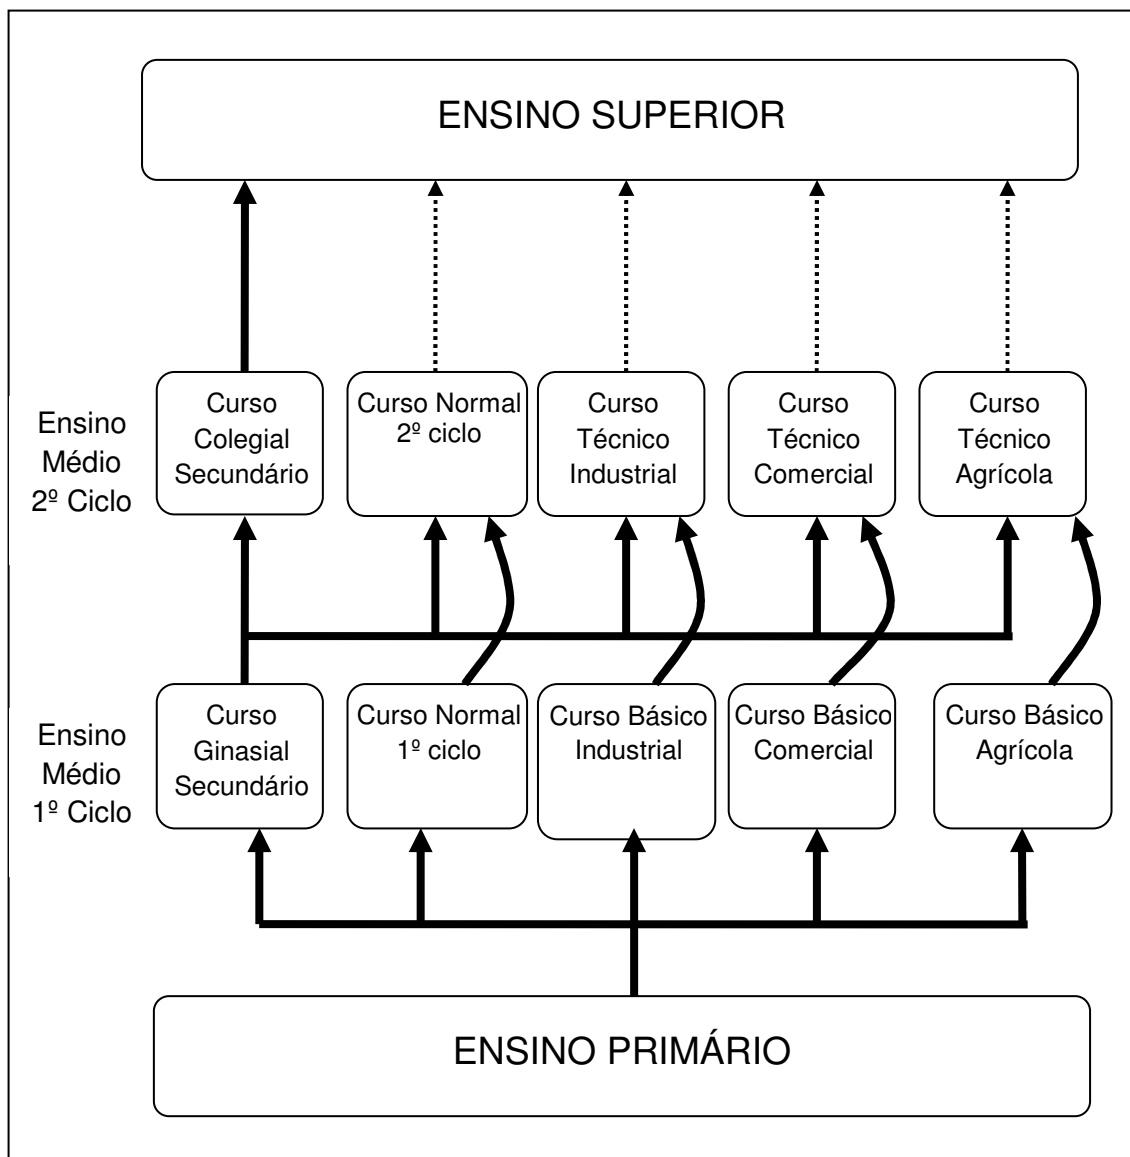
ENSINO SUPERIOR

Ensino Médio 2º Ciclo

Curso Colegial Secundário

Curso Normal 2º ciclo

Curso Técnico Industrial

Curso Técnico Comercial

Curso Técnico Agrícola

Ensino Médio 1º Ciclo

Curso Ginasial Secundário

Curso Normal 1º ciclo

Curso Básico Industrial

Curso Básico Comercial

Curso Básico Agrícola

ENSINO PRIMÁRIO